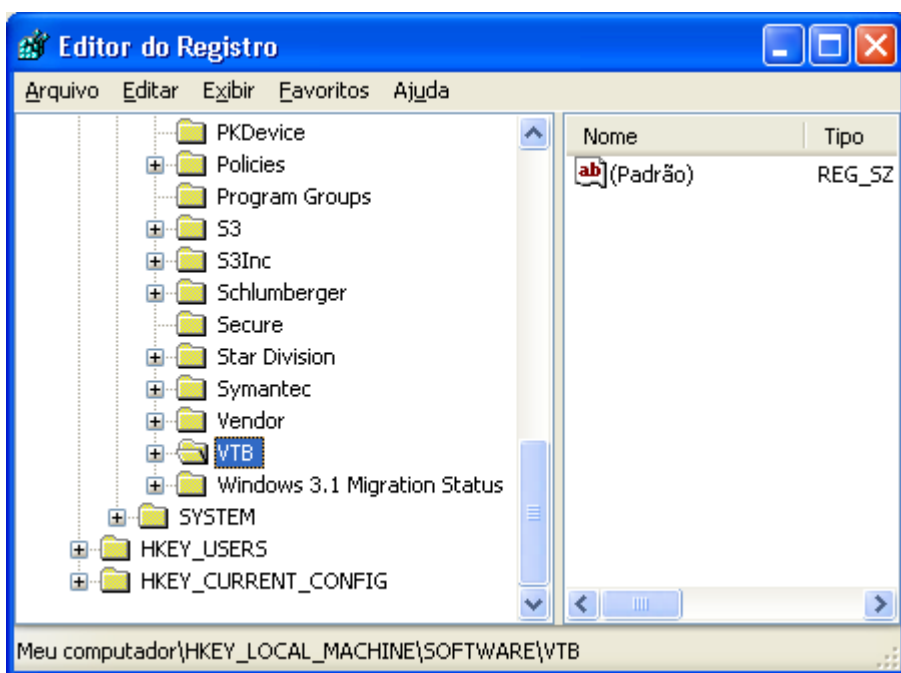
Editor do Registro

Arquivo Editar Exibir Favoritos Ajuda

PKDevice
Policies
Program Groups
S3
S3Inc
Schlumberger
Secure
Star Division
Symantec
Vendor
VTB
Windows 3.1 Migration Status
SYSTEM
HKEY_USERS
HKEY_CURRENT_CONFIG

| Nome | Tipo |
|---|---|
| (Padrão) | REG_SZ |

Meu computador\HKEY_LOCAL_MACHINE\SOFTWARE\VTB